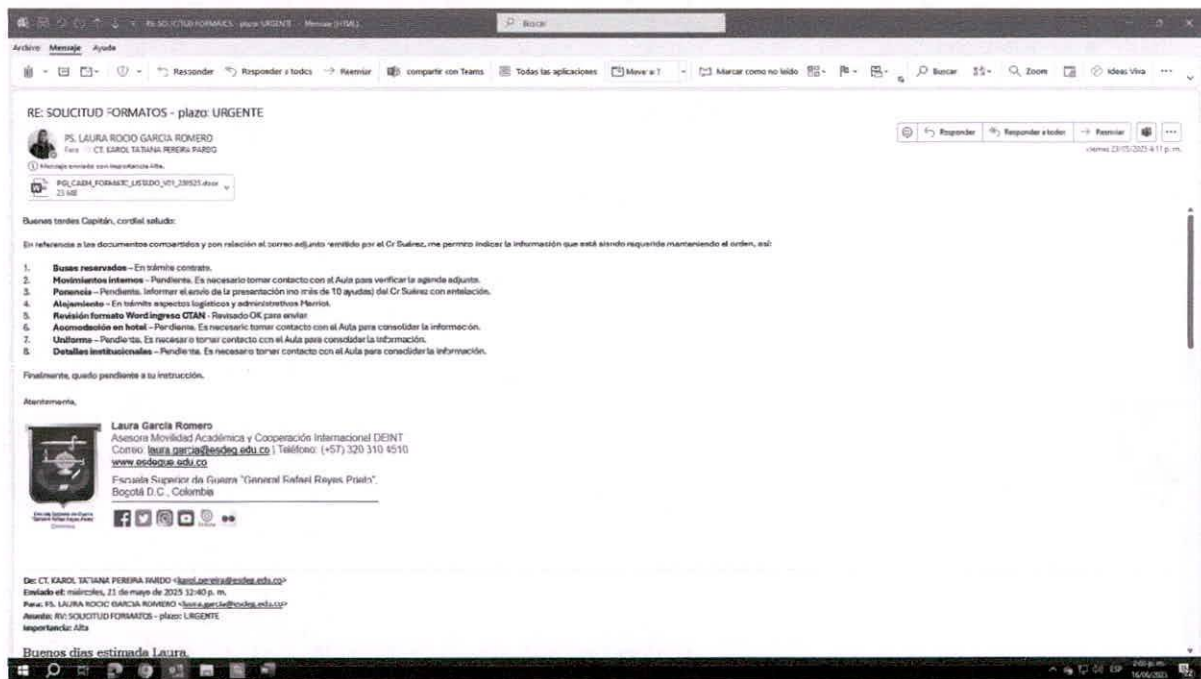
RE: SOLICITUD FORMATOS - plazo URGENTE - Mensaje (HTML)

Buscar

Archivo Mensaje Ayuda

Responder Responder a todos Reenviar Compartir con Teams Todas las aplicaciones Move a ? Marcar como no leído Buscar Zoom Ideas Viva ···

RE: SOLICITUD FORMATOS - plazo: URGENTE

PS. LAURA ROCIO GARCIA ROMERO
Para: CT. KAROL TATIANA PEREIRA PARDO

Mensaje enviado con importancia Alta.

PGI_CAEM_FORMATO_LISTADO_V01_230525.docx
23 KB

Responder Responder a todos Reenviar

viernes 23/05/2025 4:11 p. m.

Buenas tardes Capitán, cordial saludo:

En referencia a los documentos compartidos y con relación al correo adjunto remitido por el Cr Suárez, me permito indicar la información que está siendo requerida manteniendo el orden, así:

1. **Buses reservados** – En trámite contrato.
2. **Movimientos internos** – Pendiente. Es necesario tomar contacto con el Aula para verificar la agenda adjunta.
3. **Ponencia** – Pendiente. Informar el envío de la presentación (no más de 10 ayudas) del Cr Suárez con antelación.
4. **Alojamiento** – En trámite aspectos logísticos y administrativos Marriot.
5. **Revisión formato Word ingreso CTAN** - Revisado OK para enviar.
6. **Acomodación en hotel** – Pendiente. Es necesario tomar contacto con el Aula para consolidar la información.
7. **Uniforme** – Pendiente. Es necesario tomar contacto con el Aula para consolidar la información.
8. **Detalles institucionales** – Pendiente. Es necesario tomar contacto con el Aula para consolidar la información.

Finalmente, quedo pendiente a tu instrucción.

Atentamente,

Laura García Romero
Asesora Movilidad Académica y Cooperación Internacional DEINT
Correo: laura.garcia@esdeg.edu.co | Teléfono: (+57) 320 310 4510
www.esdegue.edu.co
Escuela Superior de Guerra "General Rafael Reyes Prieto".
Bogotá D.C., Colombia

Escuela Superior de Guerra "General Rafael Reyes Prieto" Colombia

De: CT. KAROL TATIANA PEREIRA PARDO <karol.pereira@esdeg.edu.co>
Enviado el: miércoles, 21 de mayo de 2025 12:40 p. m.
Para: PS. LAURA ROCIO GARCIA ROMERO <laura.garcia@esdeg.edu.co>
Asunto: RV: SOLICITUD FORMATOS - plazo: URGENTE
Importancia: Alta

Buenos días estimada Laura,

2:00 p. m.
16/06/2025